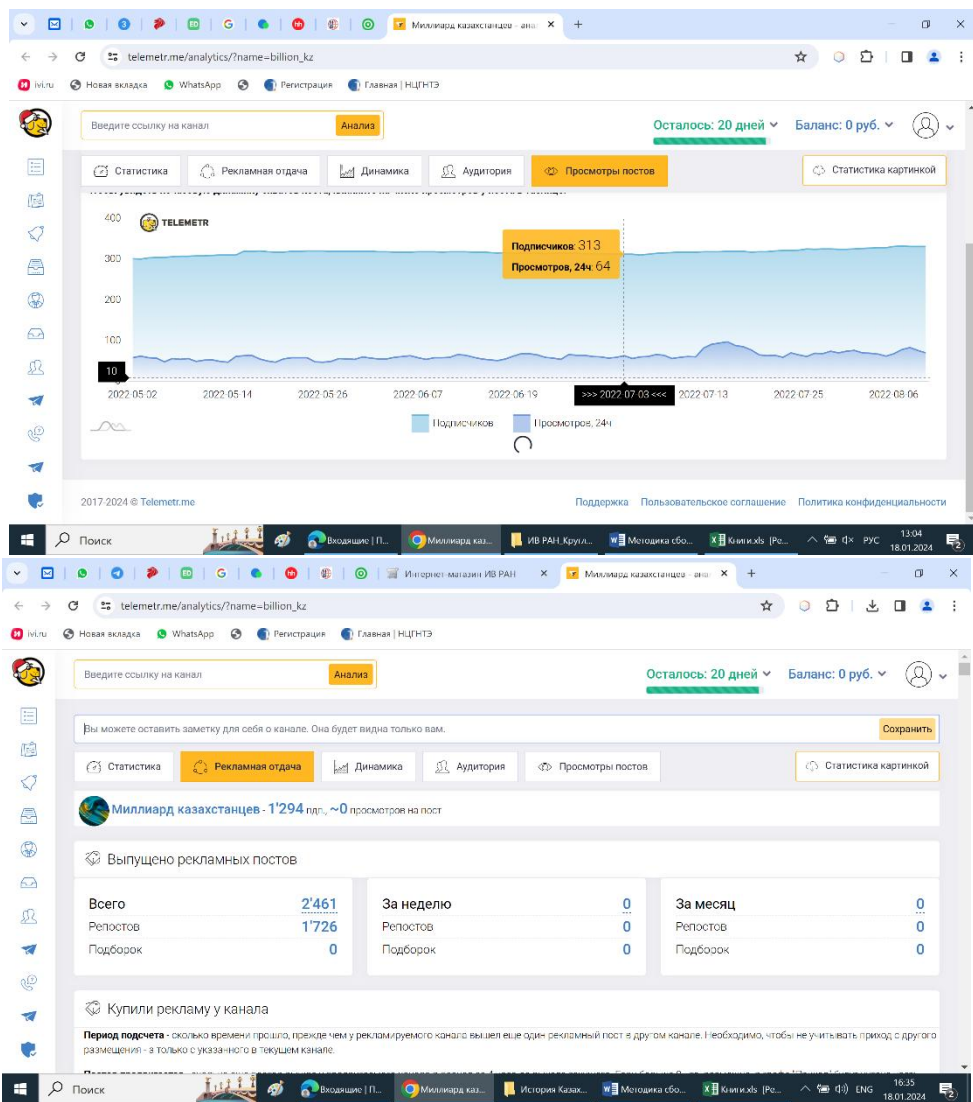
Миллиард казахстанцев - ана ×
telemetr.me/analytics/?name=billion_kz
ivi.ru Новая вкладка WhatsApp Регистрация Главная | НЦГНТЭ

Введите ссылку на канал Анализ
Осталось: 20 дней Баланс: 0 руб.

Статистика Рекламная отдача Динамика Аудитория Просмотры постов Статистика картинкой

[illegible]

400 TELEMETR
300
200
100
10

Подписчиков: 313
Просмотров, 24ч: 64

2022-05-02 2022-05-14 2022-05-26 2022-06-07 2022-06-19 >>> 2022-07-03 <<< 2022-07-13 2022-07-25 2022-08-06

Подписчиков Просмотров, 24ч

2017-2024 © Telemetr.me
Поддержка Пользовательское соглашение Политика конфиденциальности

Поиск Входящие | П... Миллиард каз... ИВ РАН_Кругл... Методика сбо... Книги.xls [Ре... РУС 13:04 18.01.2024

Интернет-магазин ИВ РАН × Миллиард казахстанцев - ана ×
telemetr.me/analytics/?name=billion_kz
ivi.ru Новая вкладка WhatsApp Регистрация Главная | НЦГНТЭ

Введите ссылку на канал Анализ
Осталось: 20 дней Баланс: 0 руб.

Вы можете оставить заметку для себя о канале. Она будет видна только вам. Сохранить

Статистика Рекламная отдача Динамика Аудитория Просмотры постов Статистика картинкой

Миллиард казахстанцев - 1'294 пдп., ~0 просмотров на пост

Выпущено рекламных постов

| Всего | 2'461 | За неделю | 0 | За месяц | 0 |
|---|---|---|---|---|---|
| Репостов | 1'726 | Репостов | 0 | Репостов | 0 |
| Подборок | 0 | Подборок | 0 | Подборок | 0 |

Купили рекламу у канала

Период подсчета - сколько времени прошло, прежде чем у рекламируемого канала вышел еще один рекламный пост в другом канале. Необходимо, чтобы не учитывать приход с другого размещения - а только с указанного в текущем канале.

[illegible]

Поиск Входящие | П... Миллиард каз... История Казах... Методика сбо... Книги.xls [Ре... ENG 16:35 18.01.2024